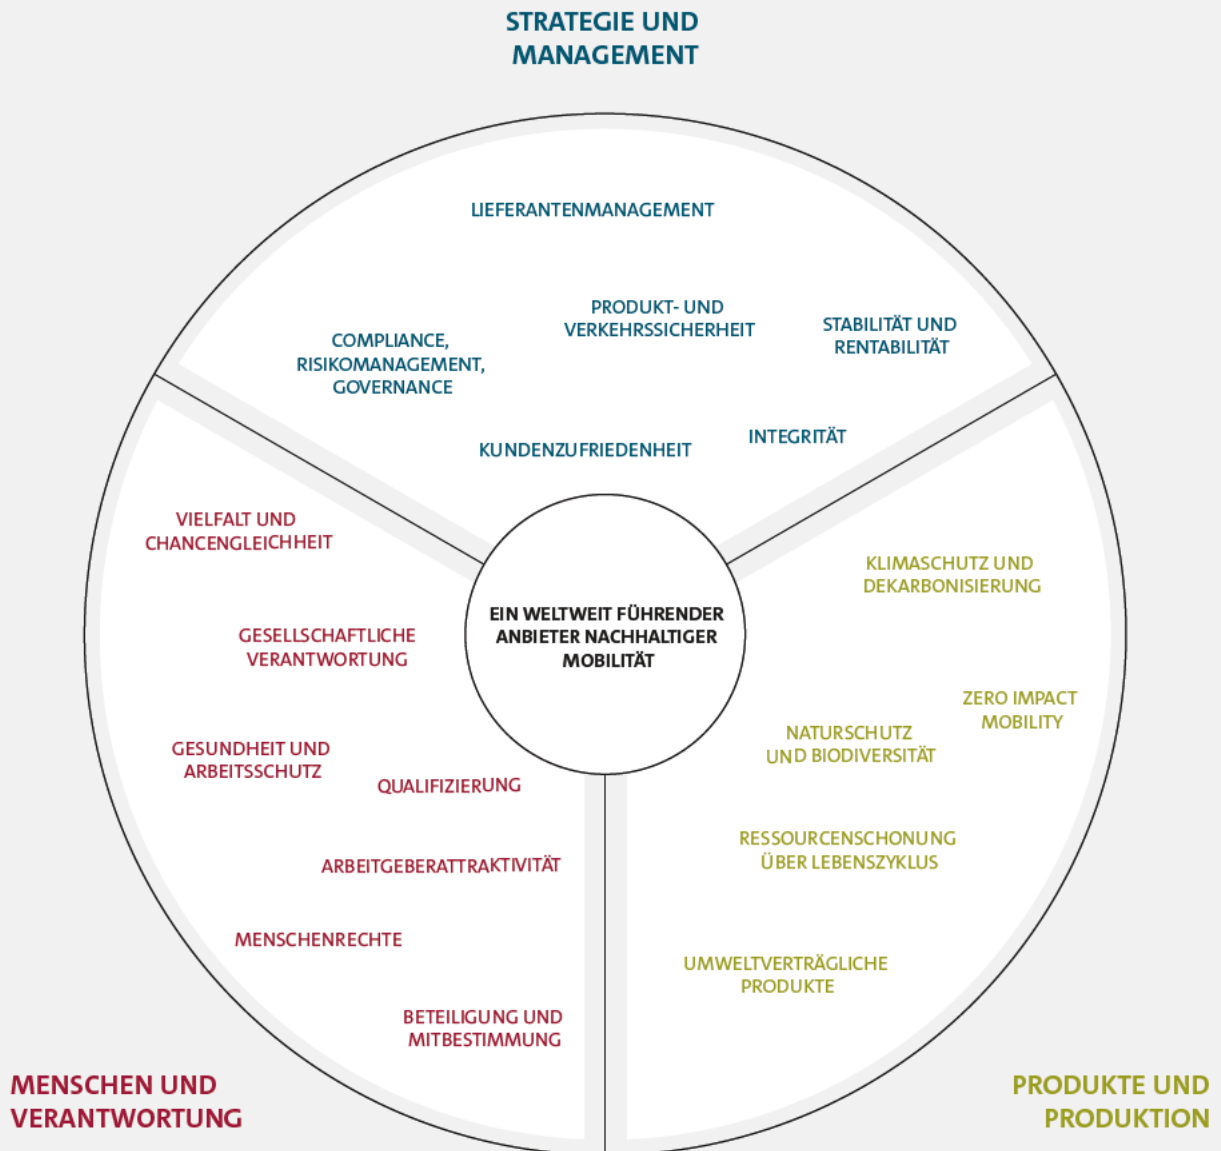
STRATEGIE UND MANAGEMENT

LIEFERANTENMANAGEMENT

COMPLIANCE, RISIKOMANAGEMENT, GOVERNANCE

PRODUKT- UND VERKEHRSSICHERHEIT

STABILITÄT UND RENTABILITÄT

KUNDENZUFRIEDENHEIT

INTEGRITÄT

EIN WELTWEIT FÜHRENDER ANBIETER NACHHALTIGER MOBILITÄT

VIELFALT UND CHANCENGLEICHHEIT

GESELLSCHAFTLICHE VERANTWORTUNG

GESUNDHEIT UND ARBEITSSCHUTZ

QUALIFIZIERUNG

ARBEITGEBERATTRAKTIVITÄT

MENSCHENRECHTE

BETEILIGUNG UND MITBESTIMMUNG

KLIMASCHUTZ UND DEKARBONISIERUNG

ZERO IMPACT MOBILITY

NATURSCHUTZ UND BIODIVERSITÄT

RESSOURCENSCHONUNG ÜBER LEBENSZYKLUS

UMWELTVERTRÄGLICHE PRODUKTE

MENSCHEN UND VERANTWORTUNG

PRODUKTE UND PRODUKTION